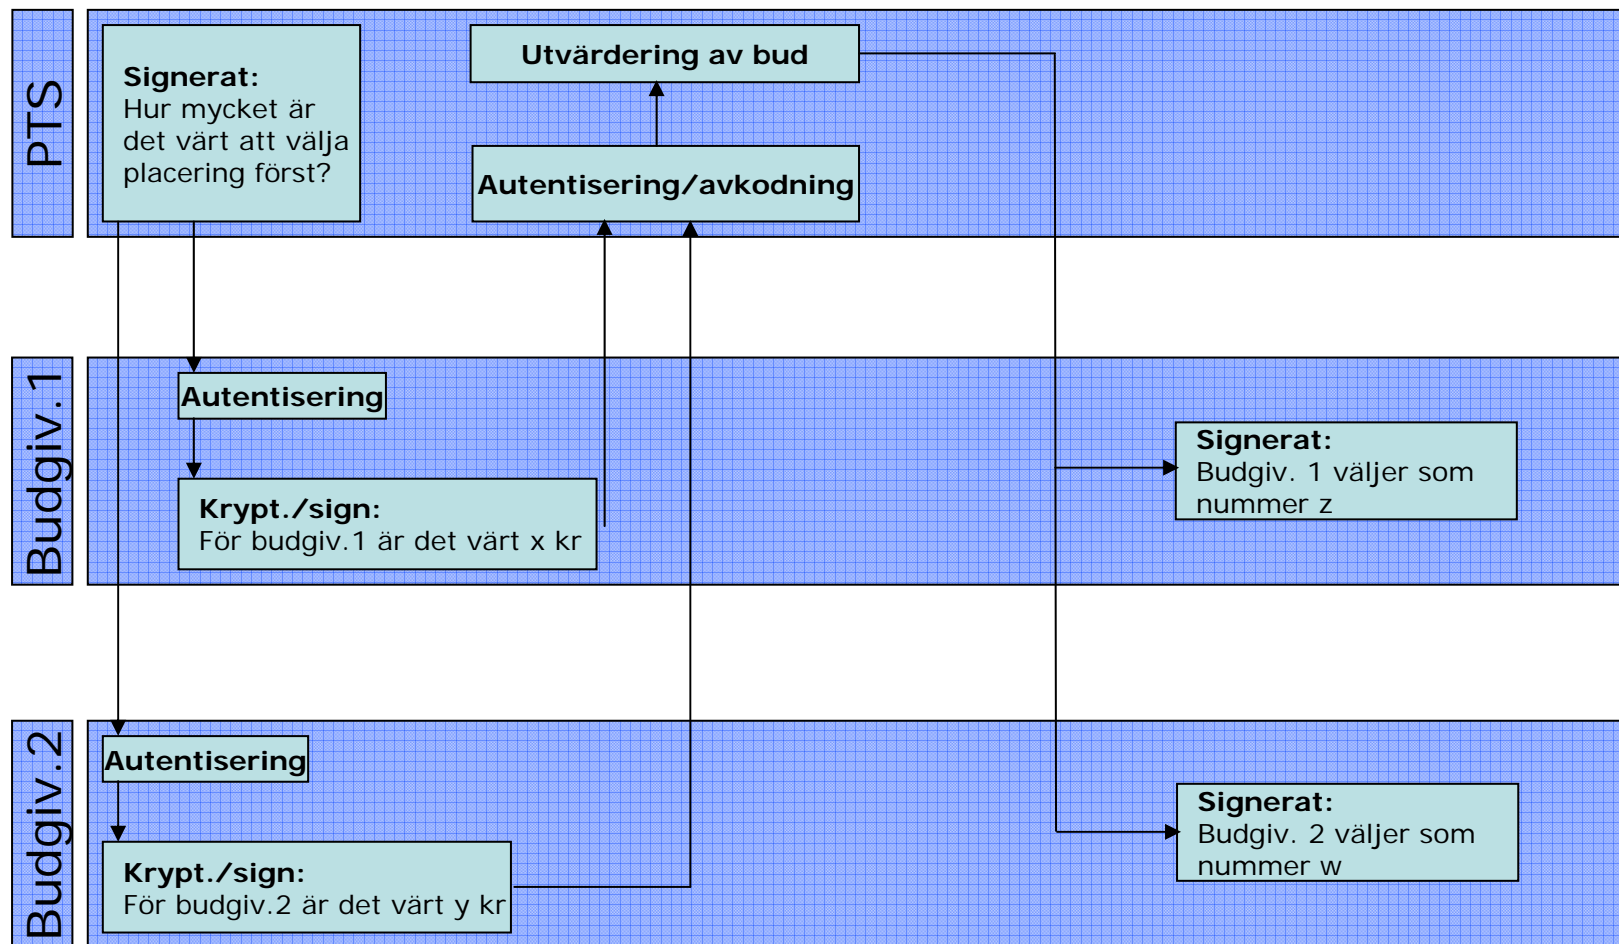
PTS

**Signerat:**
Hur mycket är det värt att välja placering först?

**Utvärdering av bud**

**Autentisering/avkodning**

Budgiv.1

**Autentisering**

**Krypt./sign:**
För budgiv.1 är det värt x kr

**Signerat:**
Budgiv. 1 väljer som nummer z

Budgiv.2

**Autentisering**

**Krypt./sign:**
För budgiv.2 är det värt y kr

**Signerat:**
Budgiv. 2 väljer som nummer w